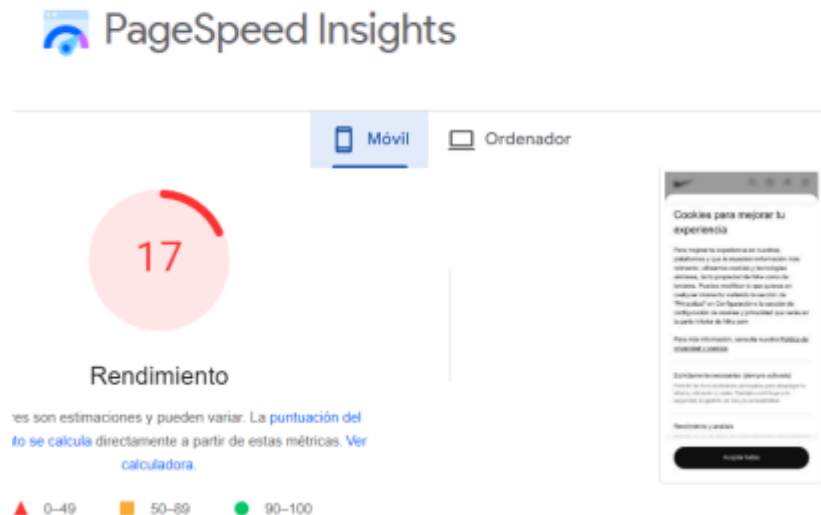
PageSpeed Insights

Móvil Ordenador

17

Rendimiento

es son estimaciones y pueden variar. La puntuación del to se calcula directamente a partir de estas métricas. Ver calculadora.

0–49 50–89 90–100

Cookies para mejorar tu experiencia

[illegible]

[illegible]

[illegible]

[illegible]

Aceptar todas